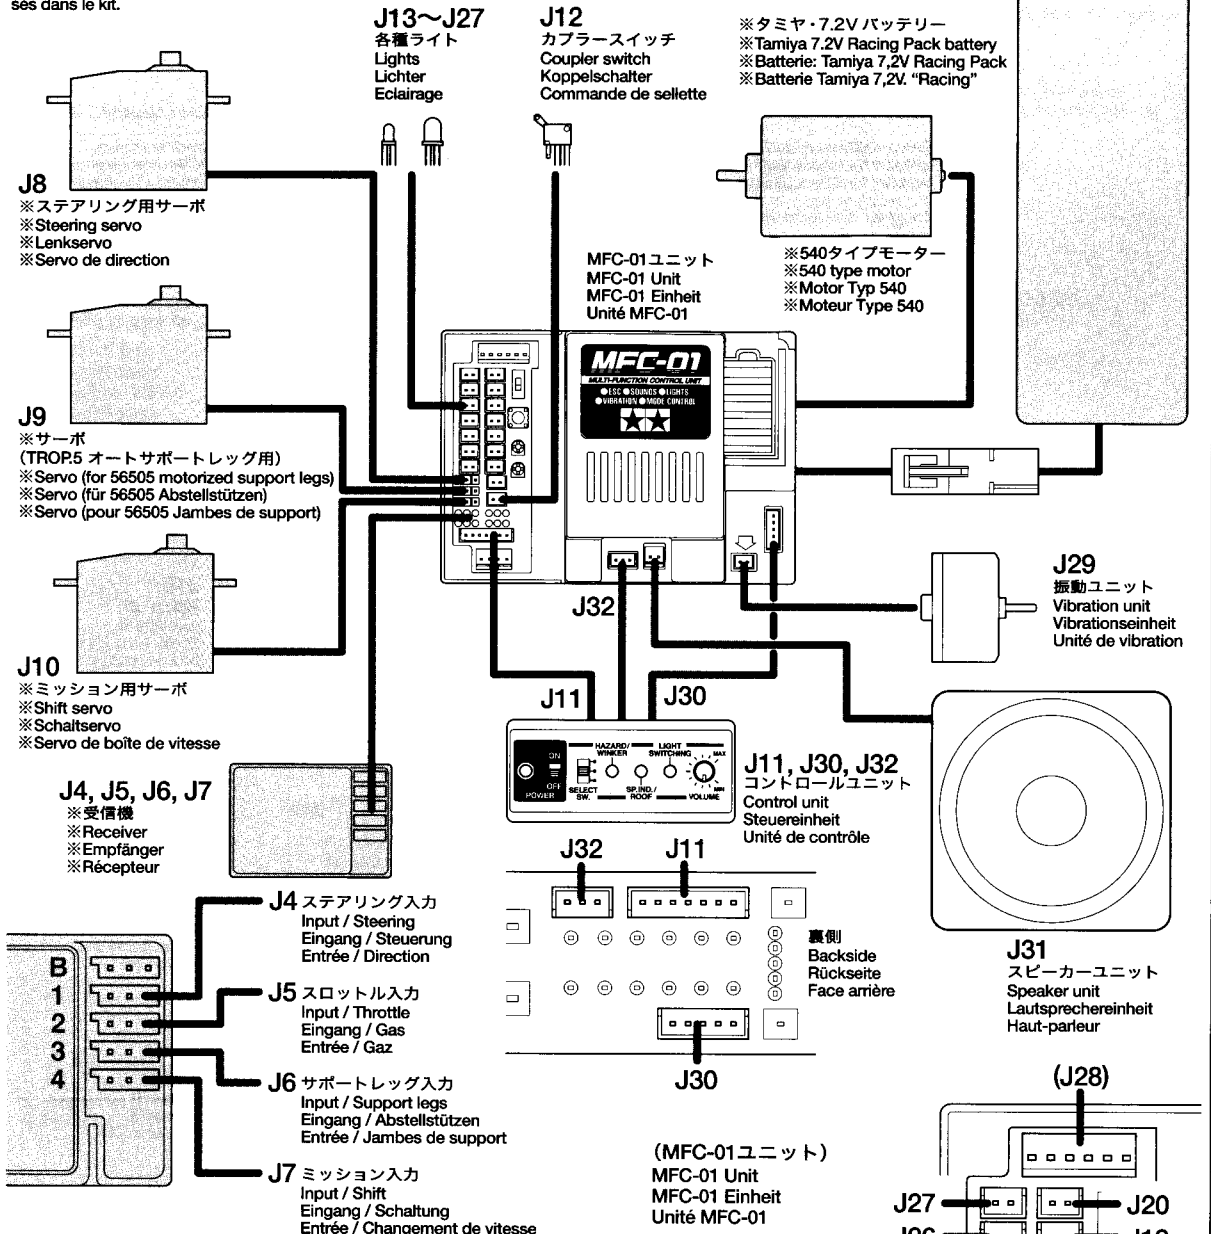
ses dans le kit.

J13〜J27
各種ライト
Lights
Lichter
Eclairage

J12
カプラースイッチ
Coupler switch
Koppelschalter
Commande de sellette

※タミヤ・7.2V バッテリー
※Tamiya 7.2V Racing Pack battery
※Batterie: Tamiya 7,2V Racing Pack
※Batterie Tamiya 7,2V. "Racing"

J8
※ステアリング用サーボ
※Steering servo
※Lenkservo
※Servo de direction

※540タイプモーター
※540 type motor
※Motor Typ 540
※Moteur Type 540

MFC-01ユニット
MFC-01 Unit
MFC-01 Einheit
Unité MFC-01

MFC-01
MULTI-FUNCTION CONTROL UNIT
●ESC ●SOUNDS ●LIGHTS
●VIBRATION ●MODE CONTROL

J9
※サーボ
(TROP.5 オートサポートレッグ用)
※Servo (for 56505 motorized support legs)
※Servo (für 56505 Abstellstützen)
※Servo (pour 56505 Jambes de support)

J29
振動ユニット
Vibration unit
Vibrationseinheit
Unité de vibration

J32

J10
※ミッション用サーボ
※Shift servo
※Schaltservo
※Servo de boîte de vitesse

J11
J30

ON
OFF
POWER
SELECT SW.
HAZARD/WINKER
SP.IND./ROOF
LIGHT SWITCHING
VOLUME
MAX
MIN

J11, J30, J32
コントロールユニット
Control unit
Steuereinheit
Unité de contrôle

J4, J5, J6, J7
※受信機
※Receiver
※Empfänger
※Récepteur

J32
J11

裏側
Backside
Rückseite
Face arrière

B
1
2
3
4

J4 ステアリング入力
Input / Steering
Eingang / Steuerung
Entrée / Direction

J5 スロットル入力
Input / Throttle
Eingang / Gas
Entrée / Gaz

J30

J31
スピーカーユニット
Speaker unit
Lautsprechereinheit
Haut-parleur

J6 サポートレッグ入力
Input / Support legs
Eingang / Abstellstützen
Entrée / Jambes de support

(J28)

J7 ミッション入力
Input / Shift
Eingang / Schaltung
Entrée / Changement de vitesse

(MFC-01ユニット)
MFC-01 Unit
MFC-01 Einheit
Unité MFC-01

J27
J20
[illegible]
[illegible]